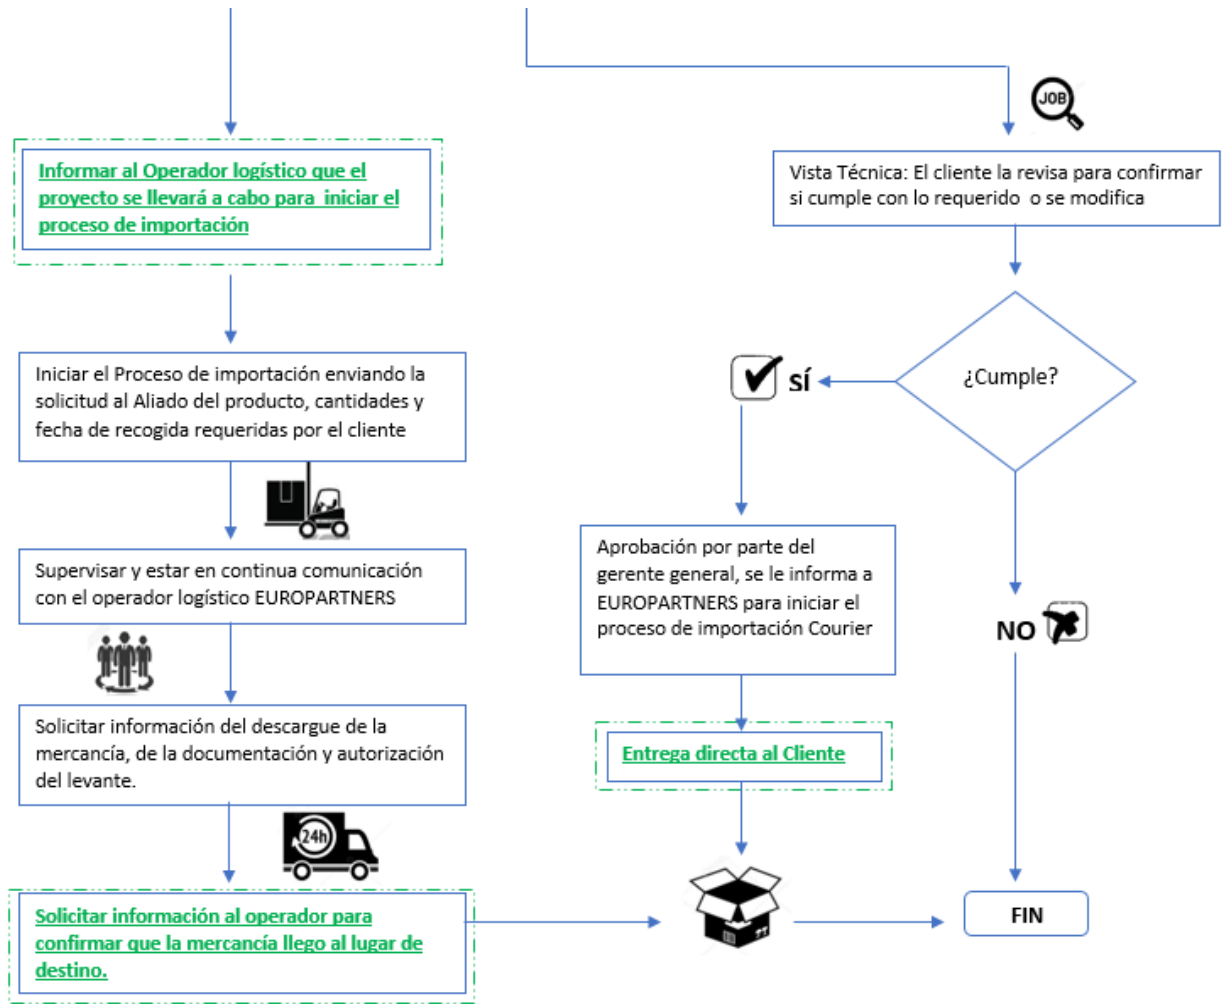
JOB

Informar al Operador logístico que el proyecto se llevará a cabo para iniciar el proceso de importación

Iniciar el Proceso de importación enviando la solicitud al Aliado del producto, cantidades y fecha de recogida requeridas por el cliente

Supervisar y estar en continua comunicación con el operador logístico EUROPARTNERS

Solicitar información del descargue de la mercancía, de la documentación y autorización del levante.

24h

Solicitar información al operador para confirmar que la mercancía llego al lugar de destino.

Vista Técnica: El cliente la revisa para confirmar si cumple con lo requerido o se modifica

¿Cumple?

SÍ

Aprobación por parte del gerente general, se le informa a EUROPARTNERS para iniciar el proceso de importación Courier

Entrega directa al Cliente

NO

FIN